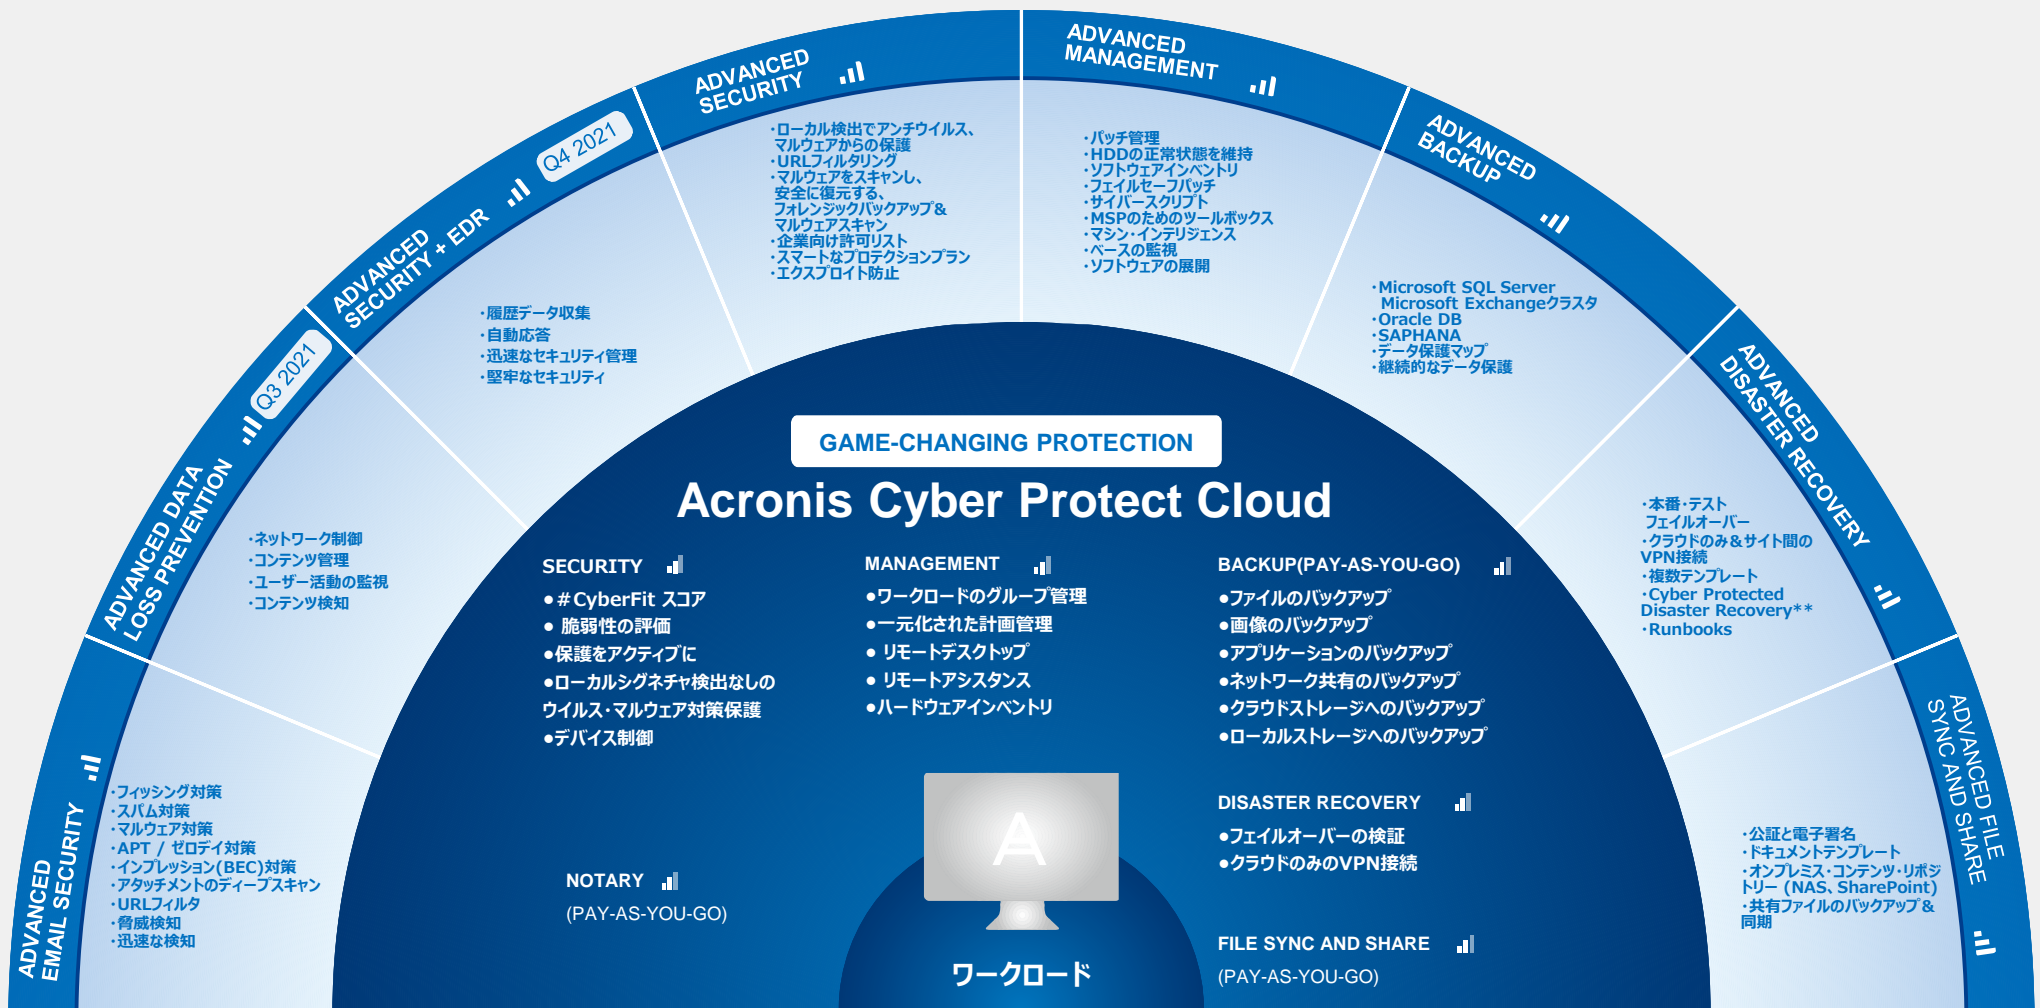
ADVANCED EMAIL SECURITY

・フィッシング対策
・スパム対策
・マルウェア対策
・APT / ゼロデイ対策
・インプレッション(BEC)対策
・アタッチメントのディープスキャン
・URLフィルタ
・脅威検知
・迅速な検知

ADVANCED DATA LOSS PREVENTION

Q3 2021

・ネットワーク制御
・コンテンツ管理
・ユーザー活動の監視
・コンテンツ検知

ADVANCED SECURITY + EDR

Q4 2021

・履歴データ収集
・自動応答
・迅速なセキュリティ管理
・堅牢なセキュリティ

ADVANCED SECURITY

・ローカル検出でアンチウイルス、マルウェアからの保護
・URLフィルタリング
・マルウェアをスキャンし、安全に復元する、フォレンジックバックアップ＆マルウェアスキャン
・企業向け許可リスト
・スマートなプロテクションプラン
・エクスプロイト防止

ADVANCED MANAGEMENT

・パッチ管理
・HDDの正常状態を維持
・ソフトウェアインベントリ
・フェイルセーフパッチ
・サイバースクリプト
・MSPのためのツールボックス
・マシン・インテリジェンス
・ベースの監視
・ソフトウェアの展開

ADVANCED BACKUP

・Microsoft SQL Server Microsoft Exchangeクラスタ
・Oracle DB
・SAPHANA
・データ保護マップ
・継続的なデータ保護

ADVANCED DISASTER RECOVERY

・本番・テスト フェイルオーバー
・クラウドのみ＆サイト間のVPN接続
・複数テンプレート
・Cyber Protected Disaster Recovery**
・Runbooks

ADVANCED FILE SYNC AND SHARE

・公証と電子署名
・ドキュメントテンプレート
・オンプレミス・コンテンツ・リポジトリー（NAS、SharePoint）
・共有ファイルのバックアップ＆同期

GAME-CHANGING PROTECTION

Acronis Cyber Protect Cloud

SECURITY
●＃CyberFit スコア
● 脆弱性の評価
●保護をアクティブに
●ローカルシグネチャ検出なしのウイルス・マルウェア対策保護
●デバイス制御

MANAGEMENT
●ワークロードのグループ管理
●一元化された計画管理
● リモートデスクトップ
● リモートアシスタンス
●ハードウェアインベントリ

BACKUP(PAY-AS-YOU-GO)
●ファイルのバックアップ
●画像のバックアップ
●アプリケーションのバックアップ
●ネットワーク共有のバックアップ
●クラウドストレージへのバックアップ
●ローカルストレージへのバックアップ

DISASTER RECOVERY
●フェイルオーバーの検証
●クラウドのみのVPN接続

NOTARY
(PAY-AS-YOU-GO)

FILE SYNC AND SHARE
(PAY-AS-YOU-GO)

A

ワークロード